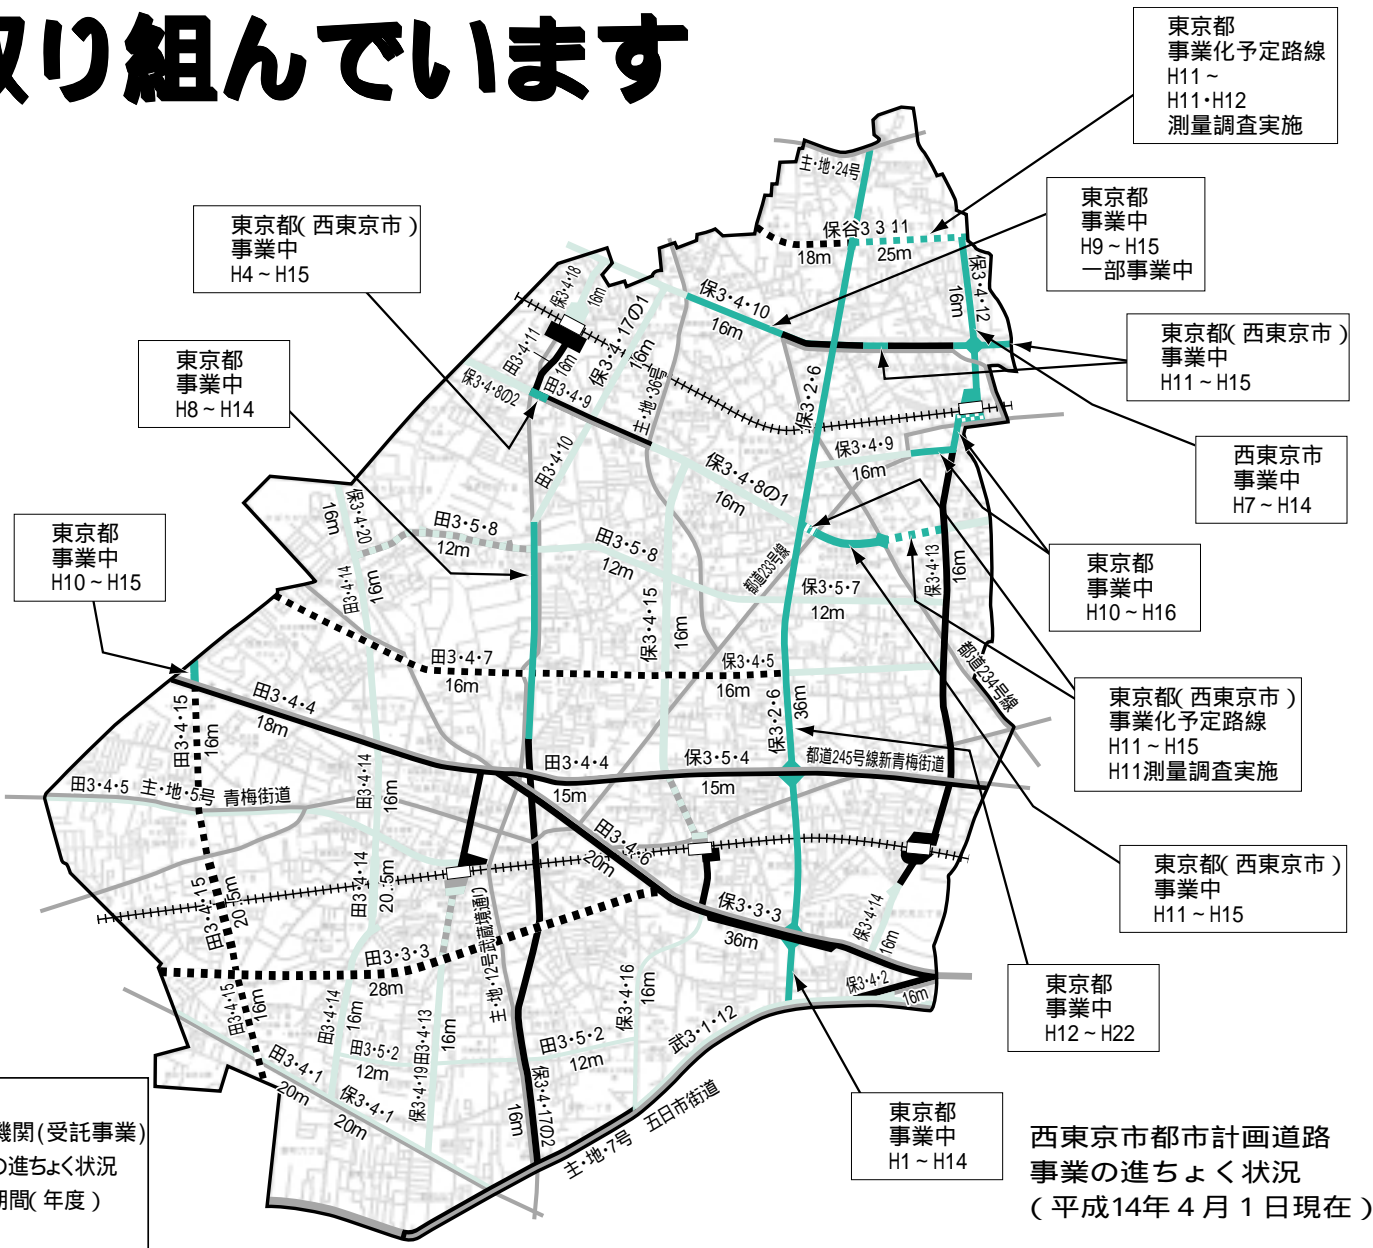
取り組んでいます

東京都
事業化予定路線
H11～
H11･H12
測量調査実施

東京都
事業中
H9～H15
一部事業中

東京都(西東京市)
事業中
H4～H15

東京都(西東京市)
事業中
H11～H15

東京都
事業中
H8～H14

西東京市
事業中
H7～H14

東京都
事業中
H10～H15

東京都
事業中
H10～H16

東京都(西東京市)
事業化予定路線
H11～H15
H11測量調査実施

東京都(西東京市)
事業中
H11～H15

東京都
事業中
H12～H22

東京都
事業中
H1～H14

西東京市都市計画道路
事業の進ちょく状況
(平成14年4月1日現在)

機関(受託事業)
の進ちょく状況
期間(年度)

主･地･24号
保谷3 3 11
18m
25m
保3･4･12
16m
保3･4･10
16m
保3･4･18
16m
田3･4･11
16m
保3･4･17の1
16m
保3･4･8の2
田3･4･9
主･地･36号
保3･2･6
保3･4･9
16m
保3･4･8の1
16m
田3･4･10
保3･4･20
16m
田3･5･8
12m
田3･5･8
12m
都道233号線
保3･4･13
16m
保3･5･7
12m
田3･4･14
16m
田3･4･7
16m
保3･4･15
16m
保3･4･5
16m
都道234号線
田3･4･4
18m
保3･2･6
36m
田3･4･15
16m
田3･4･4
15m
保3･5･4
15m
都道245号線新青梅街道
田3･4･5
主･地･5号
青梅街道
田3･4･14
16m
田3･4･6
20m
田3･4･15
20.5m
田3･4･14
20.5m
保3･3･3
36m
保3･4･14
16m
主･地･12号(武蔵境通り)
田3･3･3
28m
保3･4･2
16m
田3･4･15
16m
田3･4･14
16m
田3･5･2
12m
田3･4･13
16m
保3･4･16
16m
田3･5･2
12m
武3･1･12
田3･4･1
20m
保3･4･19
保3･4･1
20m
保3･4･17の2
16m
主･地･7号
五日市街道